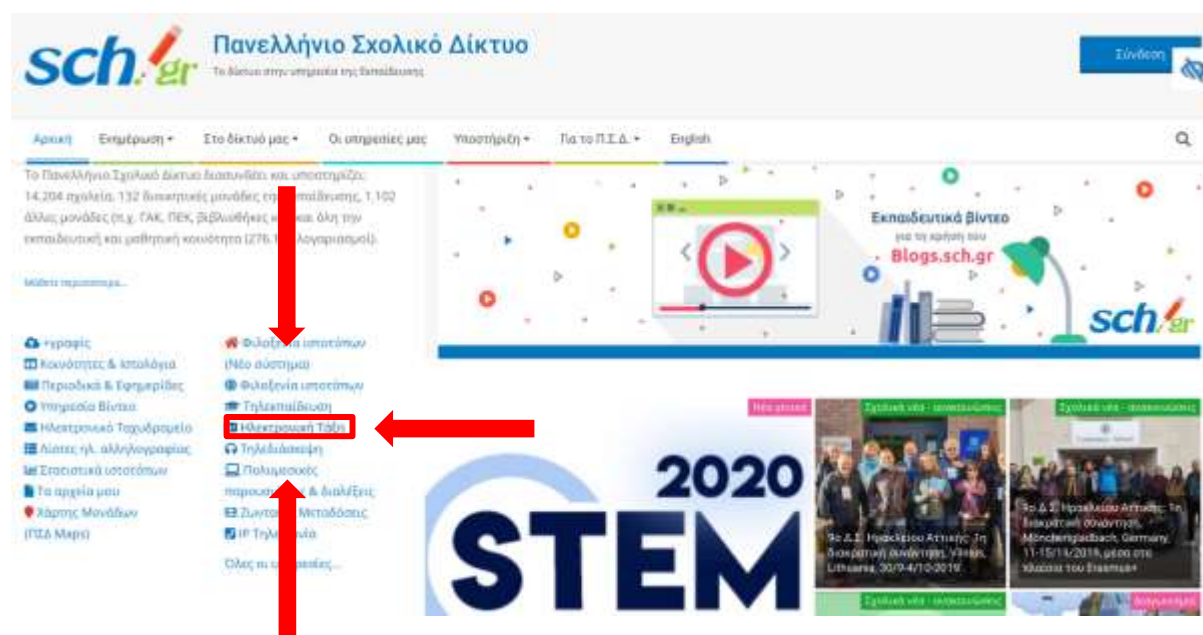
sch.gr Πανελλήνιο Σχολικό Δίκτυο
Το δίκτυο στην υπηρεσία της Εκπαίδευσης

Σύνδεση

Αρχική Ενημέρωση Στο δίκτυό μας Οι υπηρεσίες μας Υποστήριξη Για το Π.Σ.Δ. English

Το Πανελλήνιο Σχολικό Δίκτυο διασυνδέει και υποστηρίζει 14.204 σχολεία, 132 διοικητικές μονάδες της εκπαίδευσης, 1.102 άλλες μονάδες (π.χ. ΓΑΚ, ΠΕΚ, βιβλιοθήκες κ.λπ.) και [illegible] όλη την εκπαιδευτική και μαθητική κοινότητα (276.1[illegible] λογαριασμοί).

Μάθετε περισσότερα...

Υγραφείς
Κοινότητες & Ιστολόγια
Περιοδικά & Εφημερίδες
Υπηρεσία Βίντεο
Ηλεκτρονικό Ταχυδρομείο
Λίστες ηλ. αλληλογραφίας
Στατιστικά ιστοτόπων
Τα αρχεία μου
Χάρτης Μονάδων (ΠΣΔ Maps)

Φιλοξενία ιστοτόπων (Νέο σύστημα)
Φιλοξενία ιστοτόπων
Τηλεκπαίδευση
Ηλεκτρονική Τάξη
Τηλεδιάσκεψη
Πολυμεσικές παρουσιάσεις & διαλέξεις
Ζωντανές Μεταδόσεις
IP Τηλεφωνία
Όλες οι υπηρεσίες...

Εκπαιδευτικά βίντεο
για τη χρήση του
Blogs.sch.gr
sch.gr

Νέα στοιχεία
Σχολικά νέα - εκπαιδευτικές
Σχολικά νέα - εκπαιδευτικές
2020
STEM

9ο Δ.Σ. Ηρακλείου Αττικής: Τη διακρατική συνάντηση, Vilnius, Lithuania, 30/9-4/10-2019
9ο Δ.Σ. Ηρακλείου Αττικής: Τη διακρατική συνάντηση, Mönchengladbach, Germany, 11-15/11/2019, μέσα στο πλαίσιο του Erasmus+

Σχολικά νέα - εκπαιδευτικές